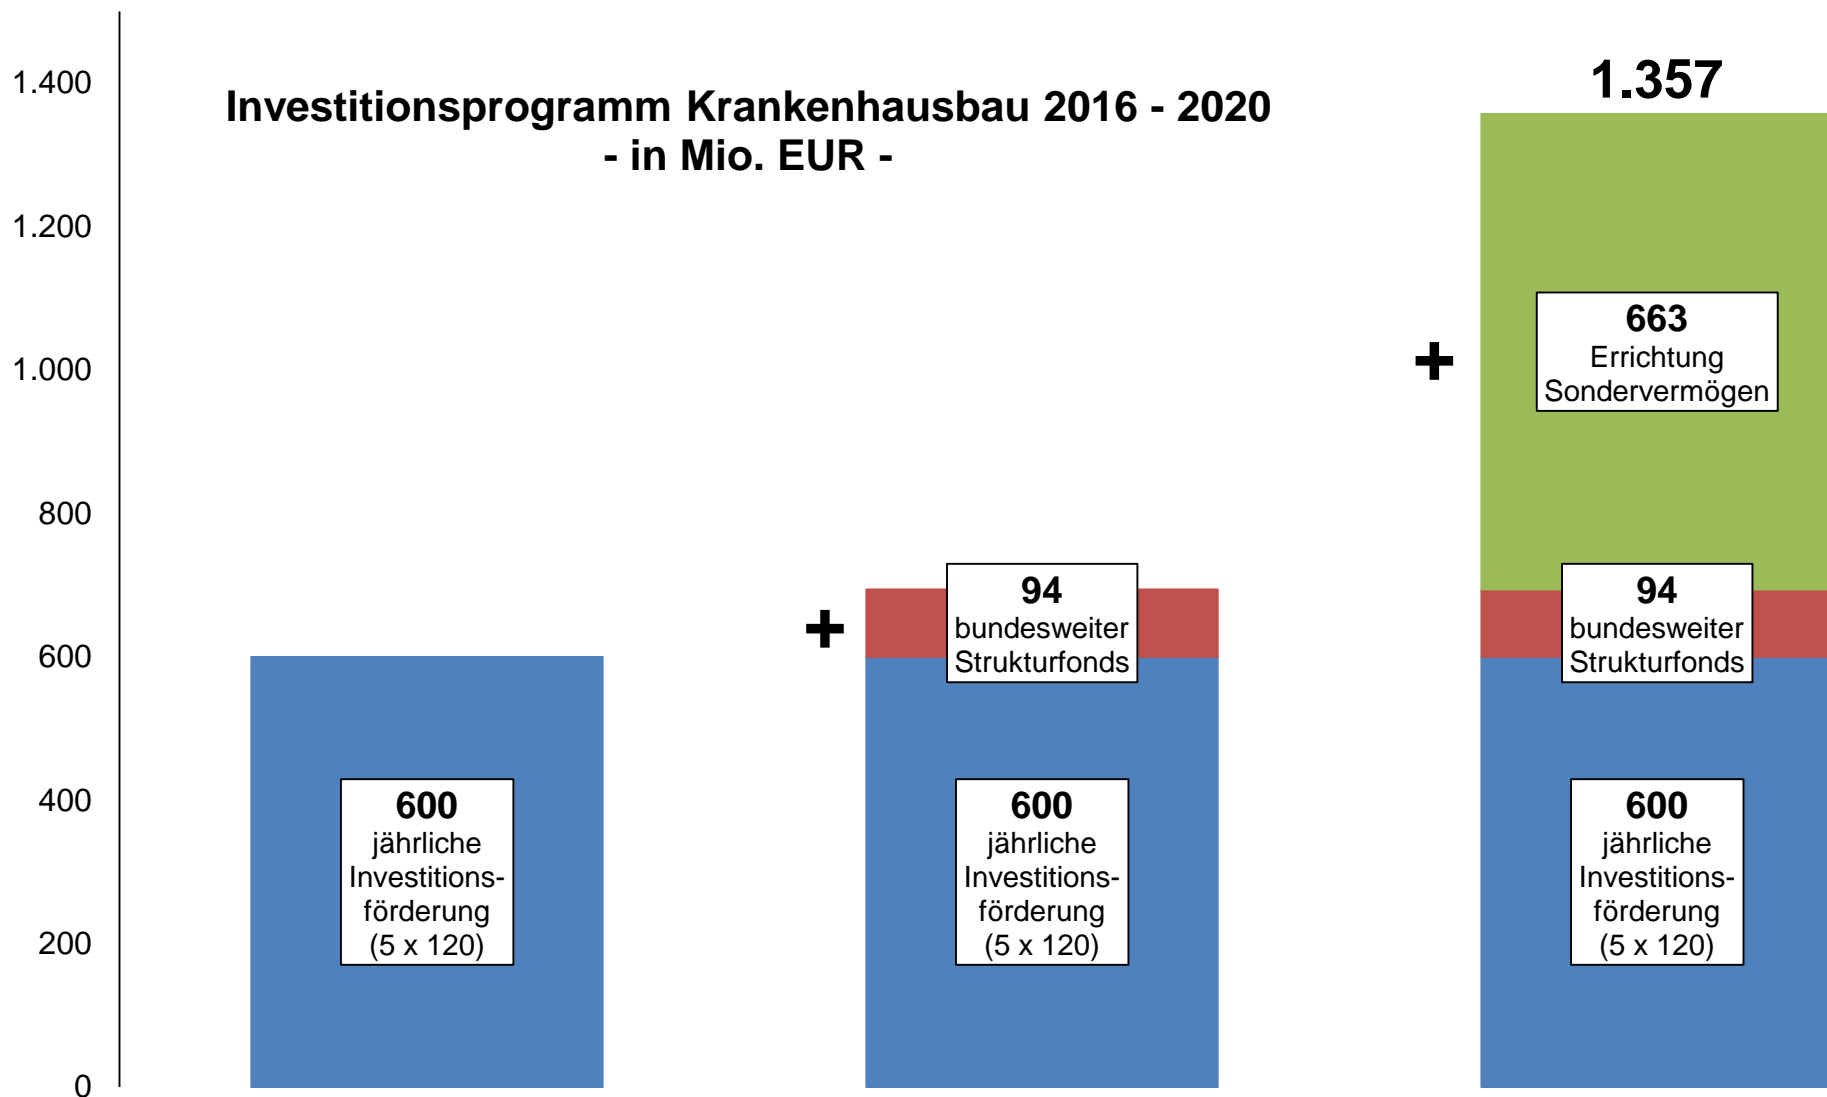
Investitionsprogramm Krankenhausbau 2016 - 2020
- in Mio. EUR -

1.400
1.200
1.000
800
600
400
200
0

600
jährliche Investitionsförderung
(5 x 120)

+

94
bundesweiter Strukturfonds

600
jährliche Investitionsförderung
(5 x 120)

1.357

+

663
Errichtung Sondervermögen

94
bundesweiter Strukturfonds

600
jährliche Investitionsförderung
(5 x 120)